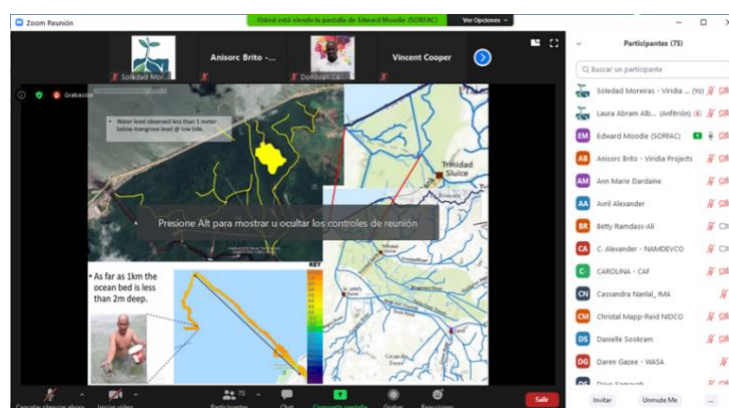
Zoom Reunión

Usted está viendo la pantalla de Edward Moodie (SORFAC)

Ver Opciones

Soledad Mor...

Anisorc Brito -...

Donovan Ca...

Vincent Cooper

Grabación

Water level observed less than 1 meter below mangrove level @ low tide.

Trinidad Sluice

Presione Alt para mostrar u ocultar los controles de reunión

• As far as 1km the ocean bed is less than 2m deep.

KEY

Participantes (75)

Buscar un participante

Soledad Moreiras - Viridia ... (Yo)

Laura Abram Alb... (Anfitrión)

Edward Moodie (SORFAC)

Anisorc Brito - Viridia Projects

Ann Marie Dardaine

Avril Alexander

Betty Ramdass-Ali

C. Alexander - NAMDEVCO

CAROLINA - CAF

Cassandra Nanlal_IMA

Christal Mapp-Reid NIDCO

Danielle Sookram

Daren Gazee - WASA

Dave Samaroh

Cancelar silenciar ahora

Iniciar video

Participantes 75

Chat

Compartir pantalla

Grabar

Reacciones

Salir

Invitar

Unmute Me

...